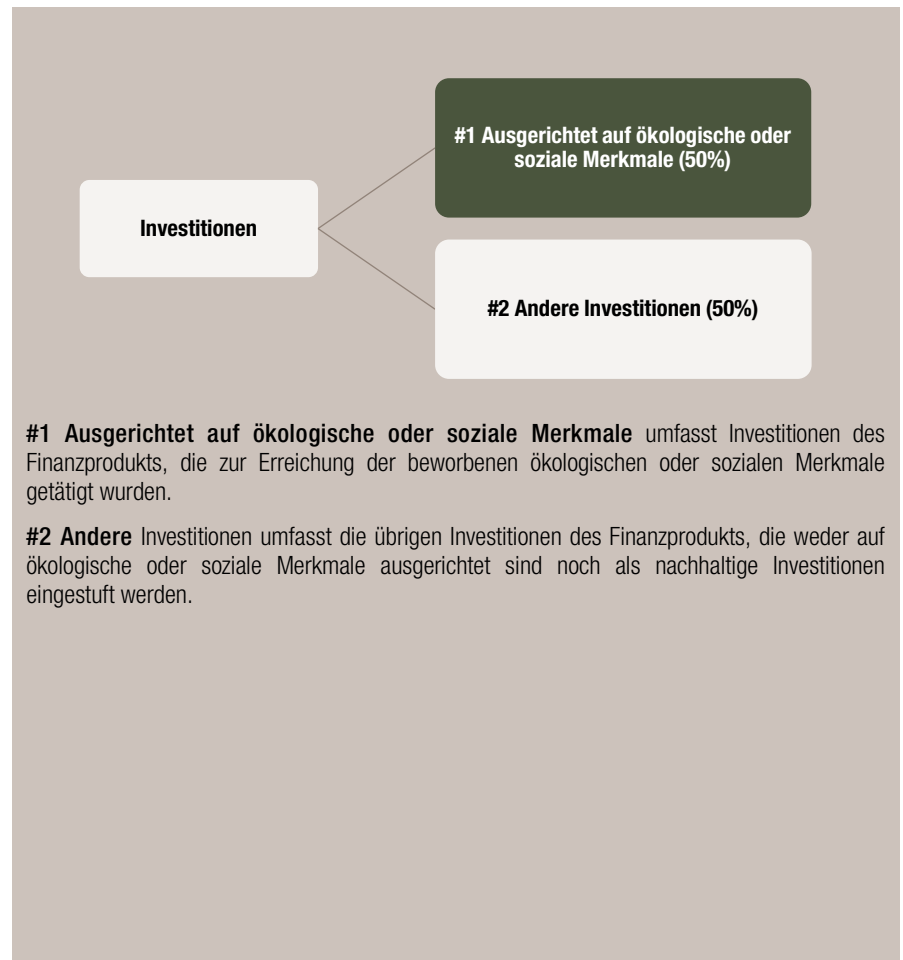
Investitionen

#1 Ausgerichtet auf ökologische oder soziale Merkmale (50%)

#2 Andere Investitionen (50%)

#1 Ausgerichtet auf ökologische oder soziale Merkmale umfasst Investitionen des Finanzprodukts, die zur Erreichung der beworbenen ökologischen oder sozialen Merkmale getätigt wurden.

#2 Andere Investitionen umfasst die übrigen Investitionen des Finanzprodukts, die weder auf ökologische oder soziale Merkmale ausgerichtet sind noch als nachhaltige Investitionen eingestuft werden.